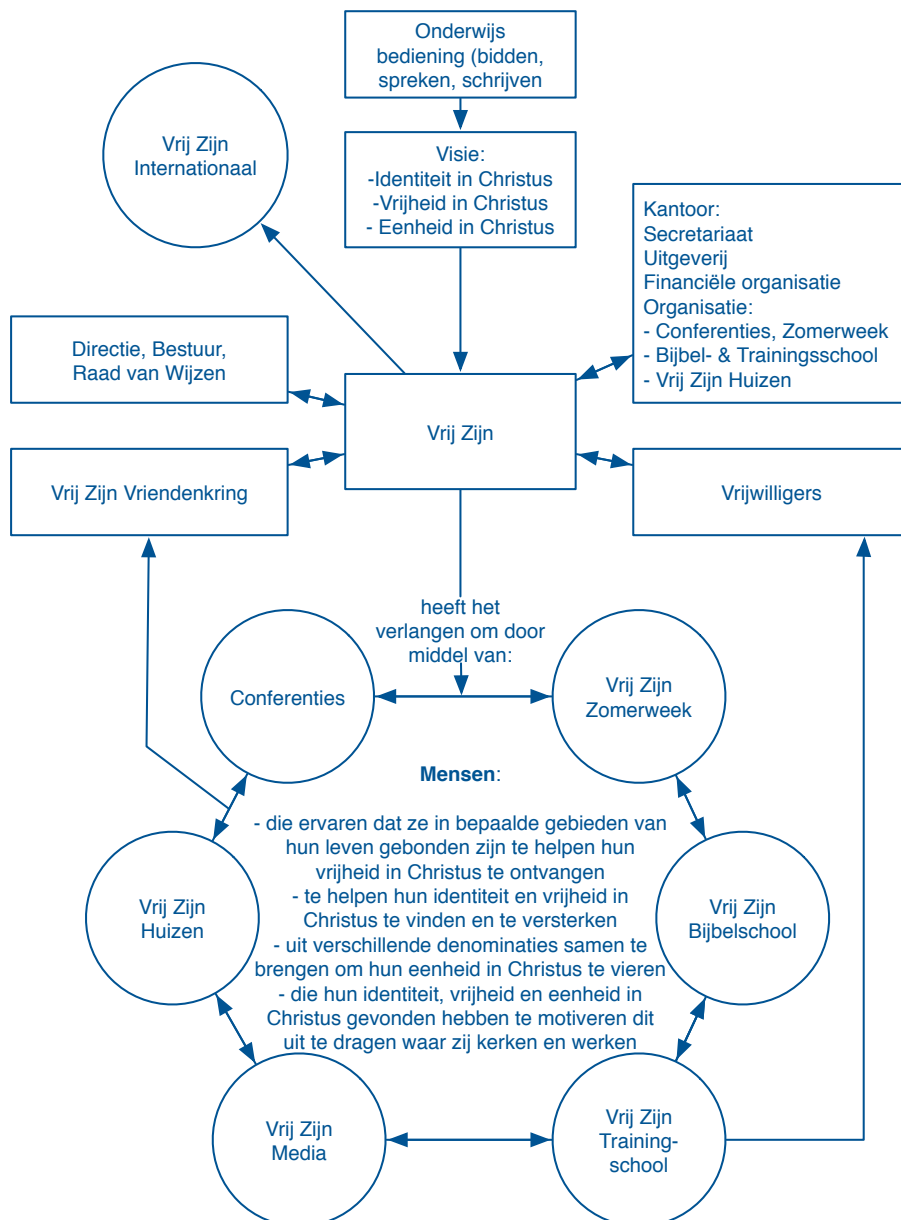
Onderwijs bediening (bidden, spreken, schrijven

Vrij Zijn Internationaal

Visie:
-Identiteit in Christus
-Vrijheid in Christus
- Eenheid in Christus

Kantoor:
Secretariaat
Uitgeverij
Financiële organisatie
Organisatie:
- Conferenties, Zomerweek
- Bijbel- & Trainingsschool
- Vrij Zijn Huizen

Directie, Bestuur, Raad van Wijzen

Vrij Zijn

Vrij Zijn Vriendenkring

Vrijwilligers

heeft het verlangen om door middel van:

Conferenties

Vrij Zijn Zomerweek

**Mensen**:

- die ervaren dat ze in bepaalde gebieden van hun leven gebonden zijn te helpen hun vrijheid in Christus te ontvangen
- te helpen hun identiteit en vrijheid in Christus te vinden en te versterken
- uit verschillende denominaties samen te brengen om hun eenheid in Christus te vieren
- die hun identiteit, vrijheid en eenheid in Christus gevonden hebben te motiveren dit uit te dragen waar zij kerken en werken

Vrij Zijn Huizen

Vrij Zijn Bijbelschool

Vrij Zijn Media

Vrij Zijn Training-school